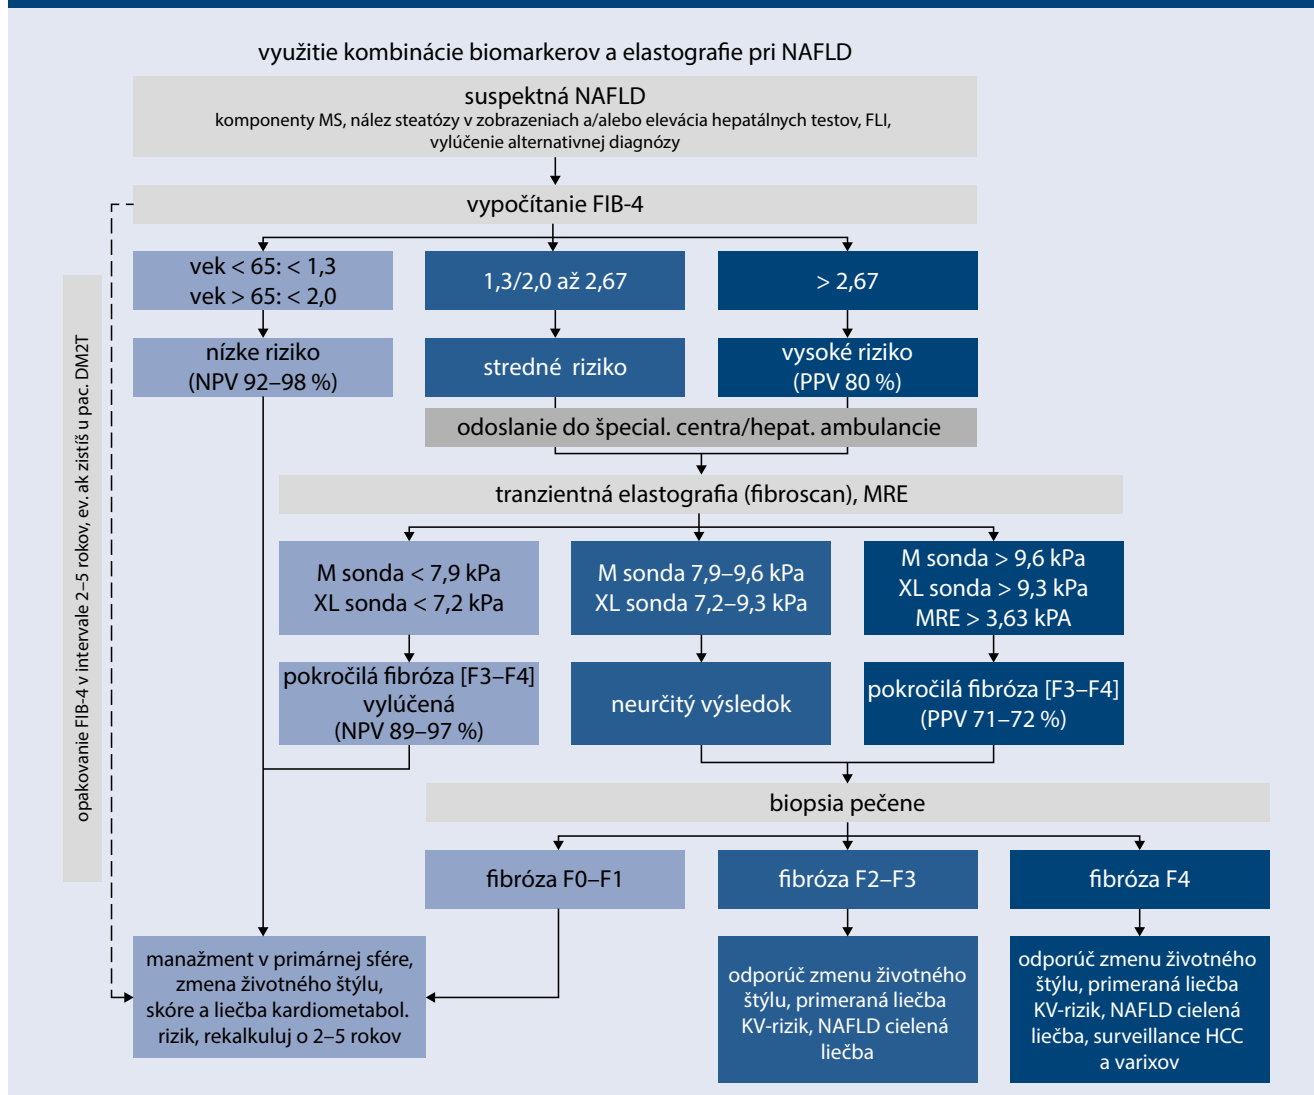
využitie kombinácie biomarkerov a elastografie pri NAFLD

suspektná NAFLD
komponenty MS, nález steatózy v zobrazeniach a/alebo elevácia hepatálnych testov, FLI, vylúčenie alternatívnej diagnózy

vypočítanie FIB-4

opakovanie FIB-4 v intervale 2–5 rokov, ev. ak zistíš u pac. DM2T

vek < 65: < 1,3
vek > 65: < 2,0

1,3/2,0 až 2,67

> 2,67

nízke riziko
(NPV 92–98 %)

stredné riziko

vysoké riziko
(PPV 80 %)

odoslanie do špecial. centra/hepat. ambulancie

tranzientná elastografia (fibroscan), MRE

M sonda < 7,9 kPa
XL sonda < 7,2 kPa

M sonda 7,9–9,6 kPa
XL sonda 7,2–9,3 kPa

M sonda > 9,6 kPa
XL sonda > 9,3 kPa
MRE > 3,63 kPA

pokročilá fibróza [F3–F4]
vylúčená
(NPV 89–97 %)

neurčitý výsledok

pokročilá fibróza [F3–F4]
(PPV 71–72 %)

biopsia pečene

fibróza F0–F1

fibróza F2–F3

fibróza F4

manažment v primárnej sfére, zmena životného štýlu, skóre a liečba kardiometabol. rizik, rekalkuluj o 2–5 rokov

odporúč zmenu životného štýlu, primeraná liečba KV-rizík, NAFLD cielená liečba

odporúč zmenu životného štýlu, primeraná liečba KV-rizík, NAFLD cielená liečba, surveillance HCC a varixov